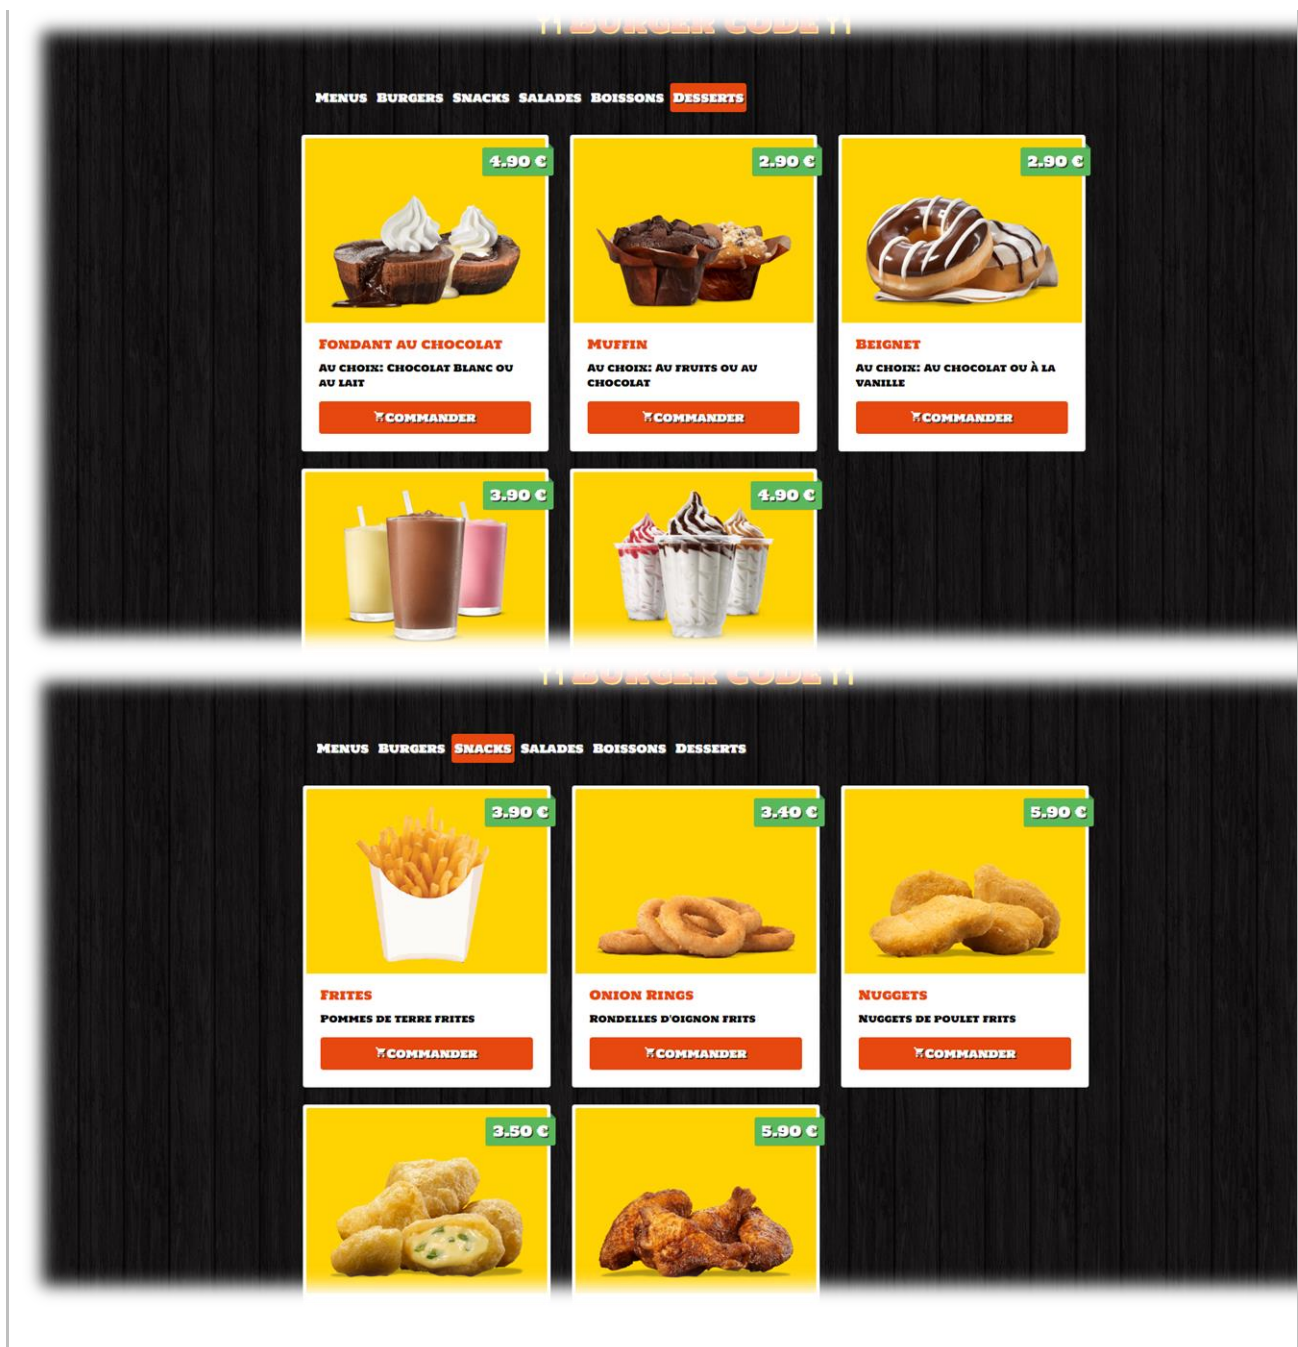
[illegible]

Menus Burgers Snacks Salades Boissons Desserts

4.90 €

Fondant au chocolat

Au choix: Chocolat blanc ou au lait

Commander

2.90 €

Muffin

Au choix: Au fruits ou au chocolat

Commander

2.90 €

Beignet

Au choix: Au chocolat ou à la vanille

Commander

3.90 €

4.90 €

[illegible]

Menus Burgers Snacks Salades Boissons Desserts

3.90 €

Frites

Pommes de terre frites

Commander

3.40 €

Onion Rings

Rondelles d'oignon frits

Commander

5.90 €

Nuggets

Nuggets de poulet frits

Commander

3.50 €

5.90 €